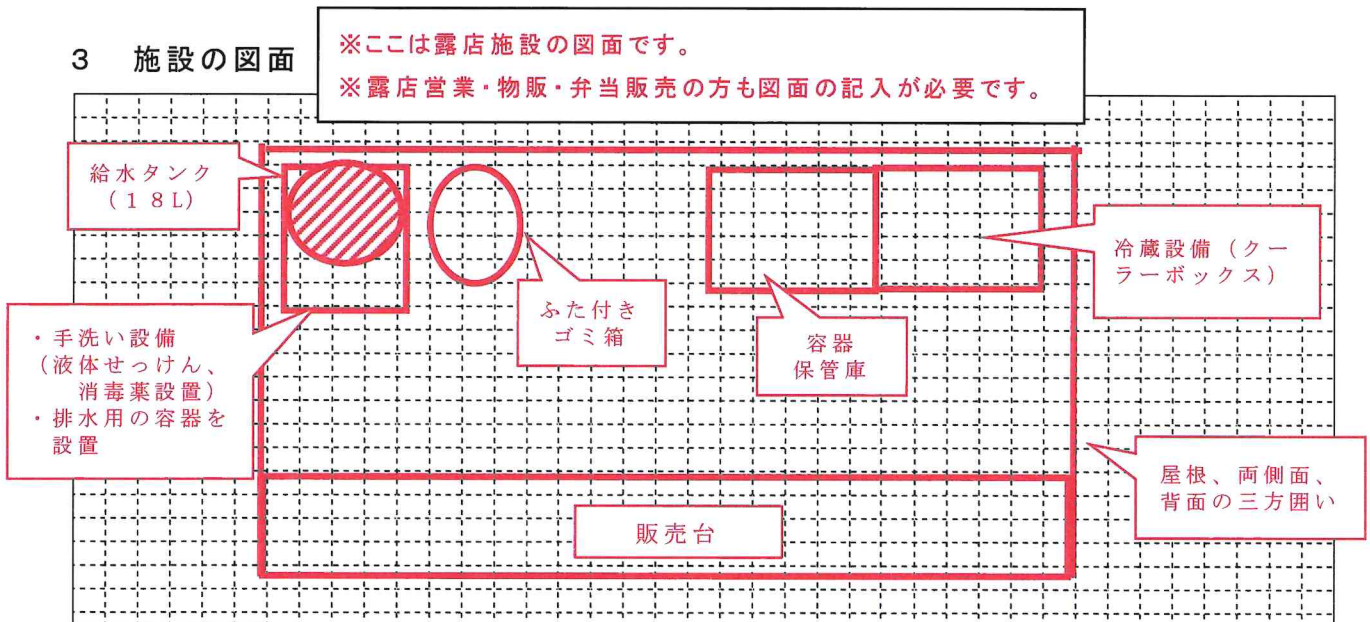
3　施設の図面

※ここは露店施設の図面です。
※露店営業・物販・弁当販売の方も図面の記入が必要です。

給水タンク
（１８L）

ふた付き
ゴミ箱

冷蔵設備（クーラーボックス）

・手洗い設備
（液体せっけん、
消毒薬設置）
・排水用の容器を
設置

容器
保管庫

屋根、両側面、
背面の三方囲い

販売台